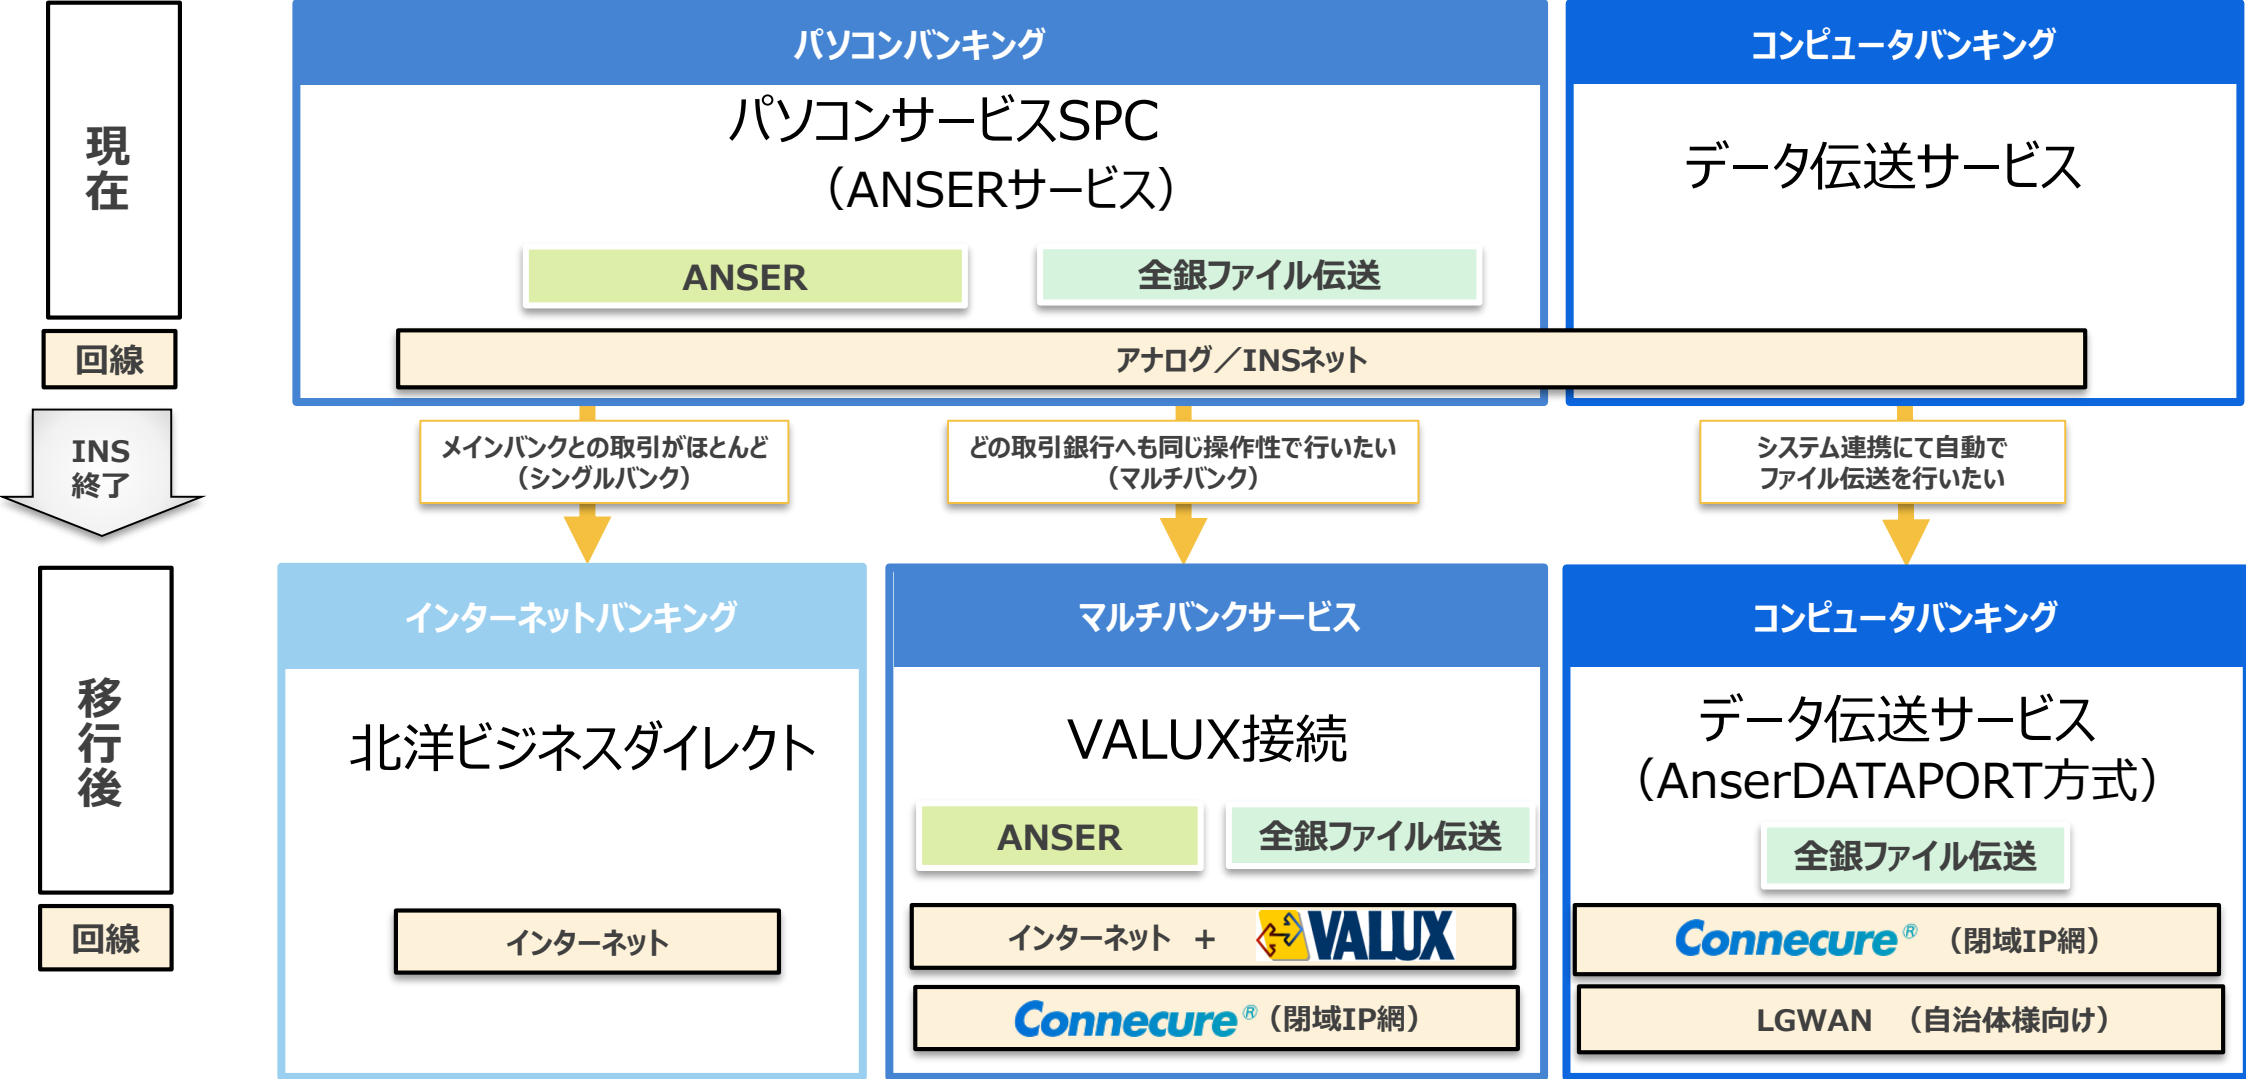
現在

回線

INS終了

移行後

回線

パソコンバンキング

パソコンサービスSPC
（ANSERサービス）

ANSER

全銀ファイル伝送

コンピュータバンキング

データ伝送サービス

アナログ／INSネット

メインバンクとの取引がほとんど
（シングルバンク）

どの取引銀行へも同じ操作性で行いたい
（マルチバンク）

システム連携にて自動で
ファイル伝送を行いたい

インターネットバンキング

北洋ビジネスダイレクト

インターネット

マルチバンクサービス

VALUX接続

ANSER

全銀ファイル伝送

インターネット ＋ VALUX

Connecure®（閉域IP網）

コンピュータバンキング

データ伝送サービス
（AnserDATAPORT方式）

全銀ファイル伝送

Connecure®（閉域IP網）

LGWAN （自治体様向け）